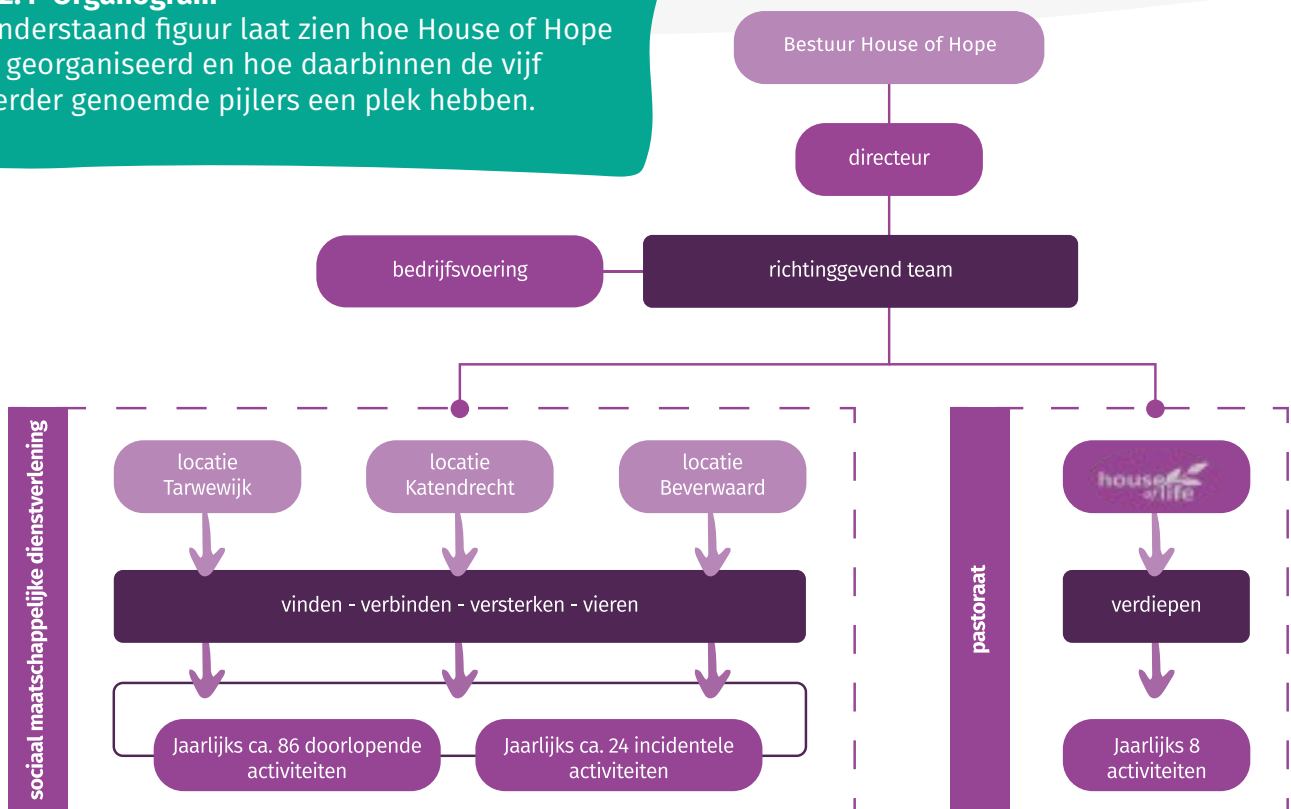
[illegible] Organogram

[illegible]nderstaand figuur laat zien hoe House of Hope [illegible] georganiseerd en hoe daarbinnen de vijf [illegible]erder genoemde pijlers een plek hebben.

Bestuur House of Hope

directeur

bedrijfsvoering

richtinggevend team

sociaal maatschappelijke dienstverlening

locatie Tarwewijk

locatie Katendrecht

locatie Beverwaard

vinden - verbinden - versterken - vieren

Jaarlijks ca. 86 doorlopende activiteiten

Jaarlijks ca. 24 incidentele activiteiten

pastoraat

house of life

verdiepen

Jaarlijks 8 activiteiten